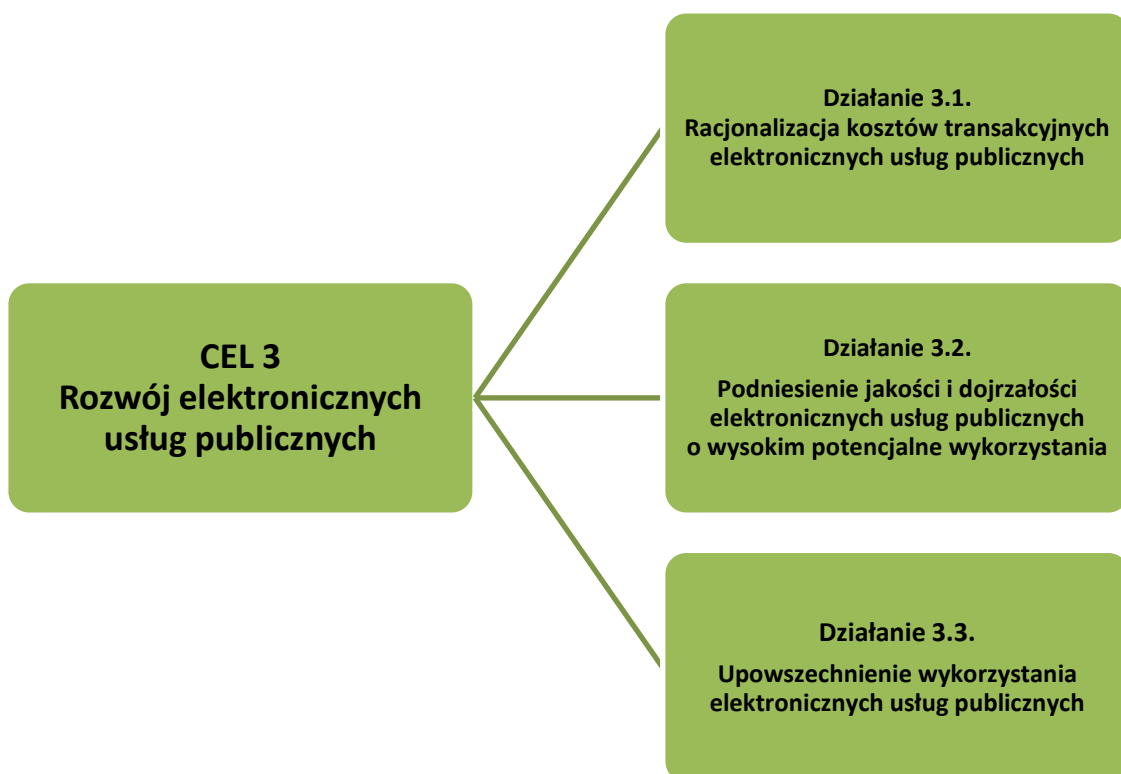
CEL 3
Rozwój elektronicznych usług publicznych

Działanie 3.1.
Racjonalizacja kosztów transakcyjnych elektronicznych usług publicznych

Działanie 3.2.
Podniesienie jakości i dojrzałości elektronicznych usług publicznych o wysokim potencjalne wykorzystania

Działanie 3.3.
Upowszechnienie wykorzystania elektronicznych usług publicznych